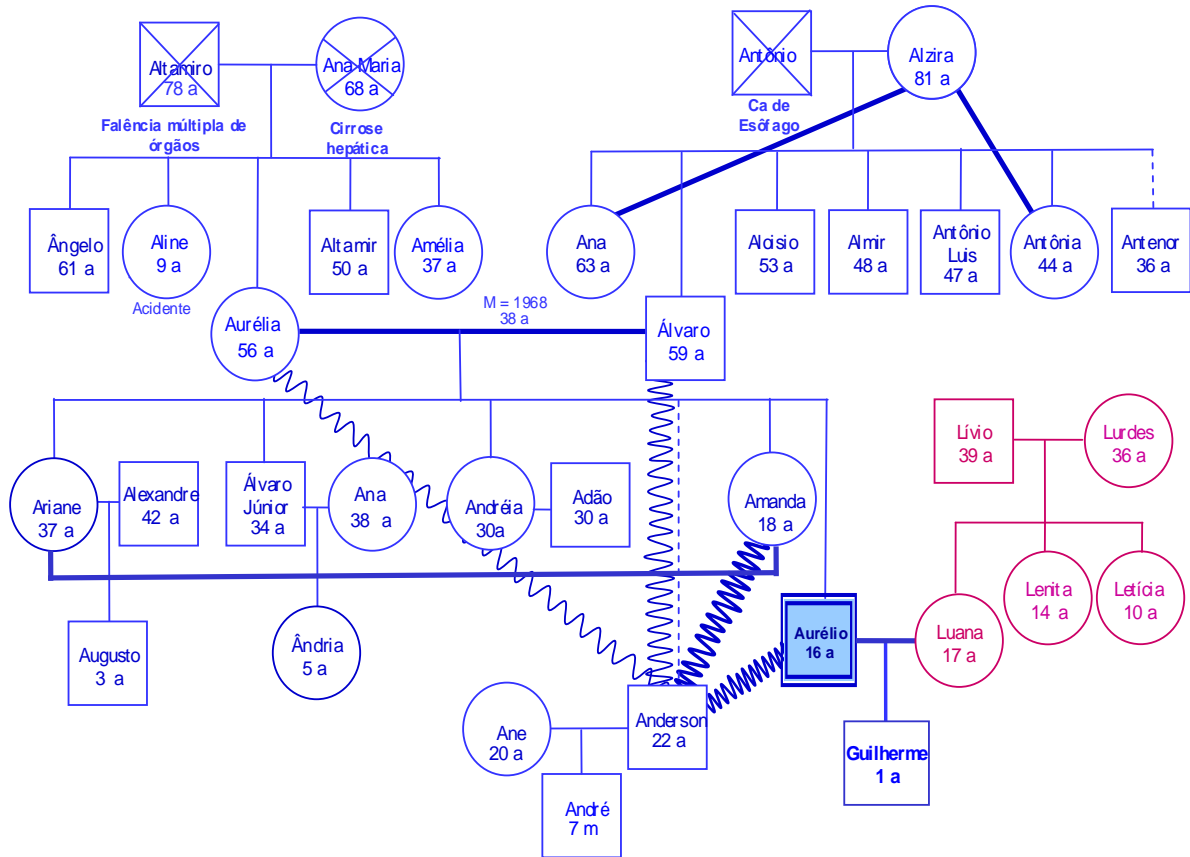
Altamiro
78 a
Falência múltipla de órgãos

Ana Maria
68 a
Cirrose hepática

Antônio
Ca de Esôfago

Alzira
81 a

Ângelo
61 a

Aline
9 a
Acidente

Altamir
50 a

Amélia
37 a

Ana
63 a

Aloisio
53 a

Almir
48 a

Antônio Luis
47 a

Antônia
44 a

Antenor
36 a

Aurélia
56 a

M = 1968
38 a

Álvaro
59 a

Lívio
39 a

Lurdes
36 a

Ariane
37 a

Alexandre
42 a

Álvaro Júnior
34 a

Ana
38 a

Andréia
30a

Adão
30 a

Amanda
18 a

Lenita
14 a

Letícia
10 a

Augusto
3 a

Ândria
5 a

Aurélio
16 a

Luana
17 a

Ane
20 a

Anderson
22 a

Guilherme
1 a

André
7 m